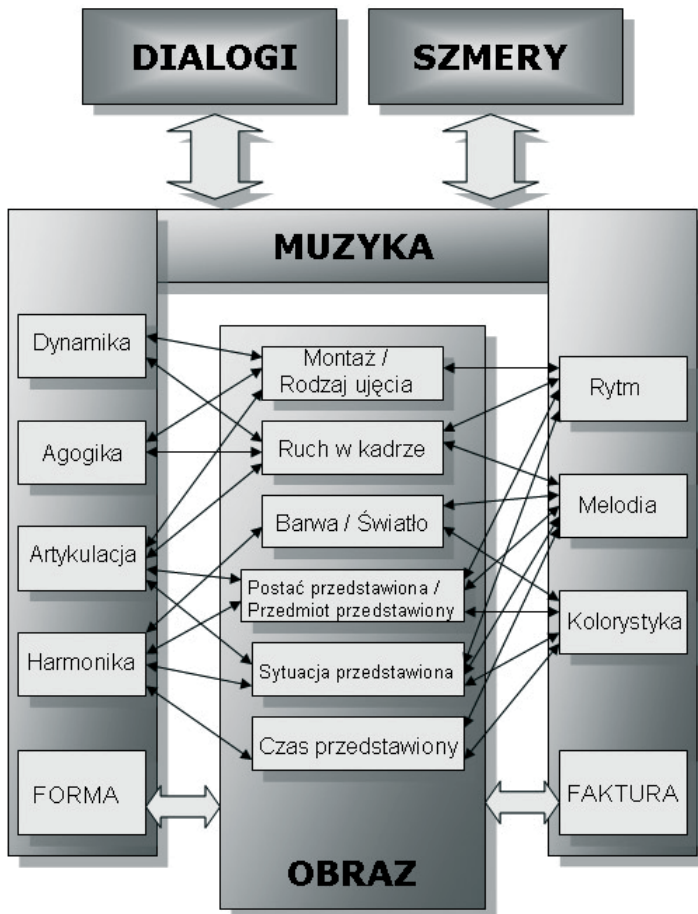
DIALOGI

SZMERY

MUZYKA

Dynamika

Agogika

Artykulacja

Harmonika

FORMA

Montaż / Rodzaj ujęcia

Ruch w kadrze

Barwa / Światło

Postać przedstawiona / Przedmiot przedstawiony

Sytuacja przedstawiona

Czas przedstawiony

OBRAZ

Rytm

Melodia

Kolorystyka

FAKTURA